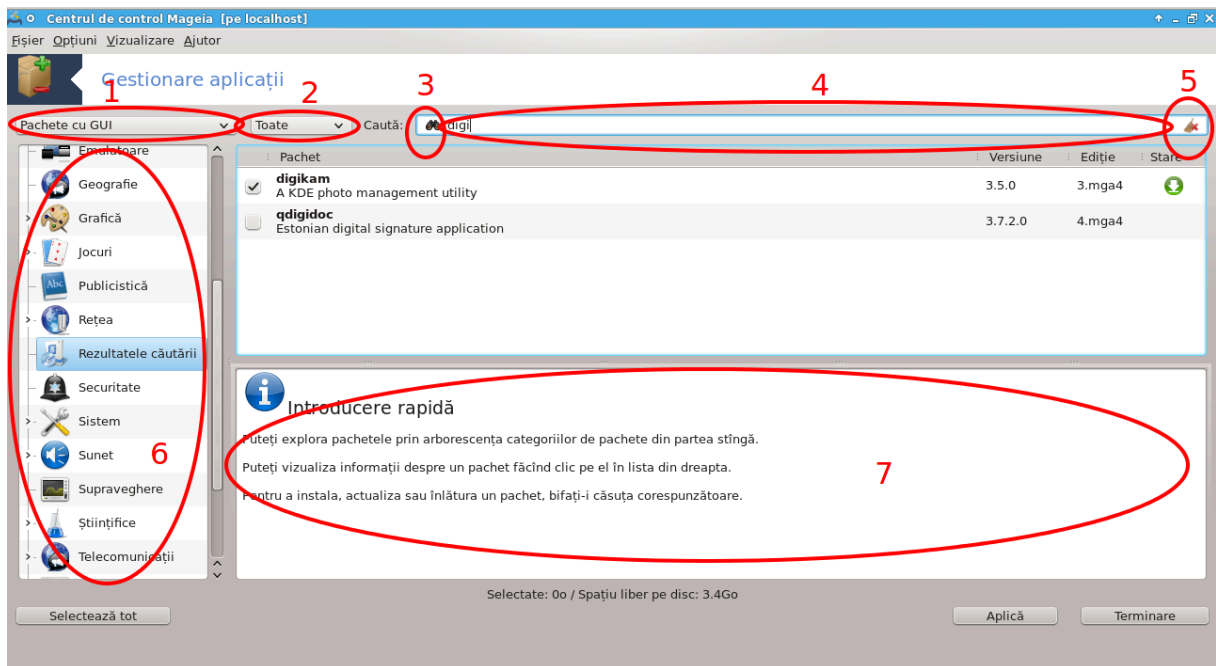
Centrul de control Mageia [pe localhost]

Fișier Opțiuni Vizualizare Ajutor

Gestionare aplicații

1 2 3 4 5

Pachete cu GUI
Toate
Caută: digi

Emulatoare
Geografie
Grafică
Jocuri
Publicistică
Rețea
Rezultatele căutării
Securitate
Sistem
Sunet
Supraveghere
Științifice
Telecomunicații

6

| Pachet | Versiune | Ediție | Stare |
|---|---|---|---|
| digikam A KDE photo management utility | 3.5.0 | 3.mga4 | |
| qdigidoc Estonian digital signature application | 3.7.2.0 | 4.mga4 | |

Introducere rapidă

Puteți explora pachetele prin arborescența categoriilor de pachete din partea stîngă.

Puteți vizualiza informații despre un pachet făcînd clic pe el în lista din dreapta.

Pentru a instala, actualiza sau înlătura un pachet, bifați-i căsuța corespunzătoare.

7

Selectate: 0o / Spațiu liber pe disc: 3.4Go

Selectează tot
Aplică
Terminare